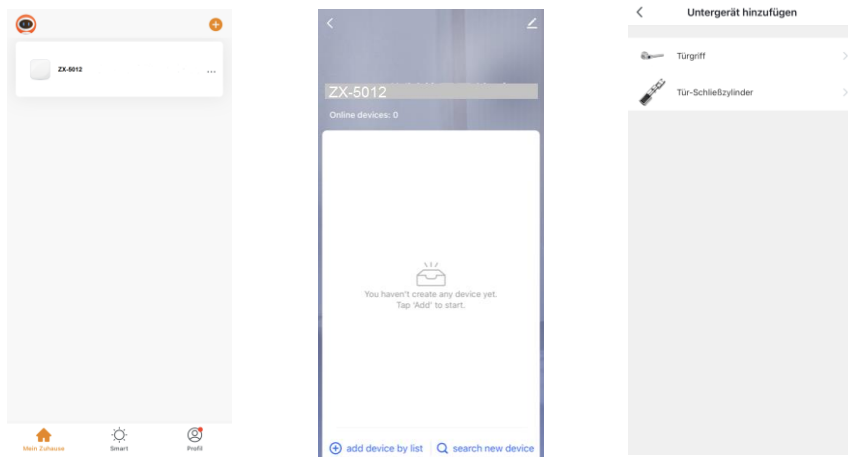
ZX-5012

...

Mein Zuhause
Smart
Profil

ZX-5012

Online devices: 0

You haven't create any device yet.
Tap 'Add' to start.

add device by list
search new device

Untergerät hinzufügen

Türgriff

Tür-Schließzylinder